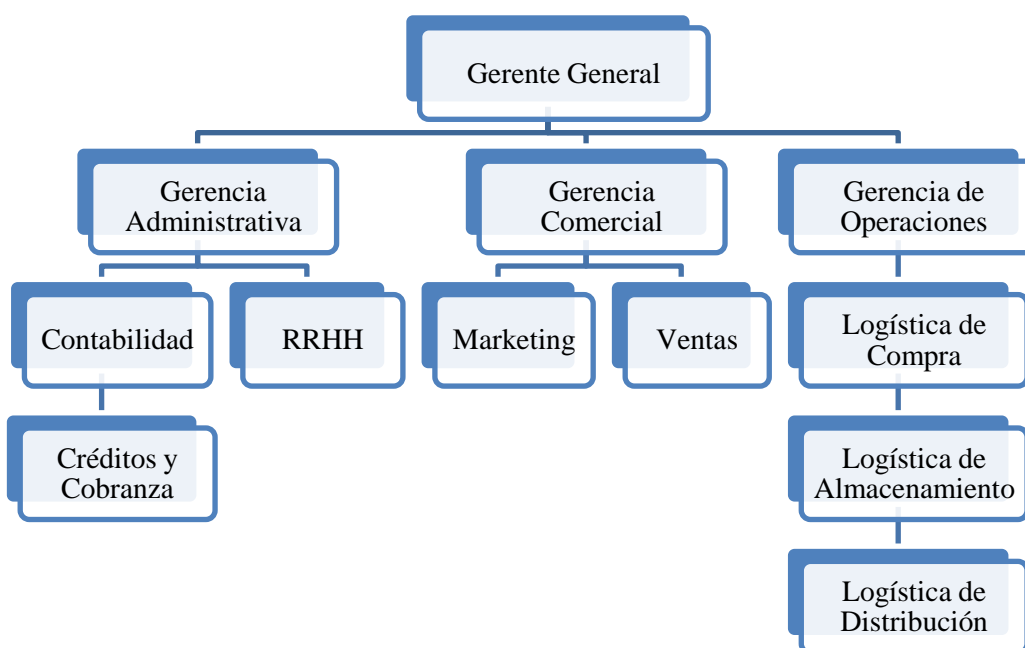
Gerente General

Gerencia Administrativa

Gerencia Comercial

Gerencia de Operaciones

Contabilidad

RRHH

Marketing

Ventas

Logística de Compra

Créditos y Cobranza

Logística de Almacenamiento

Logística de Distribución